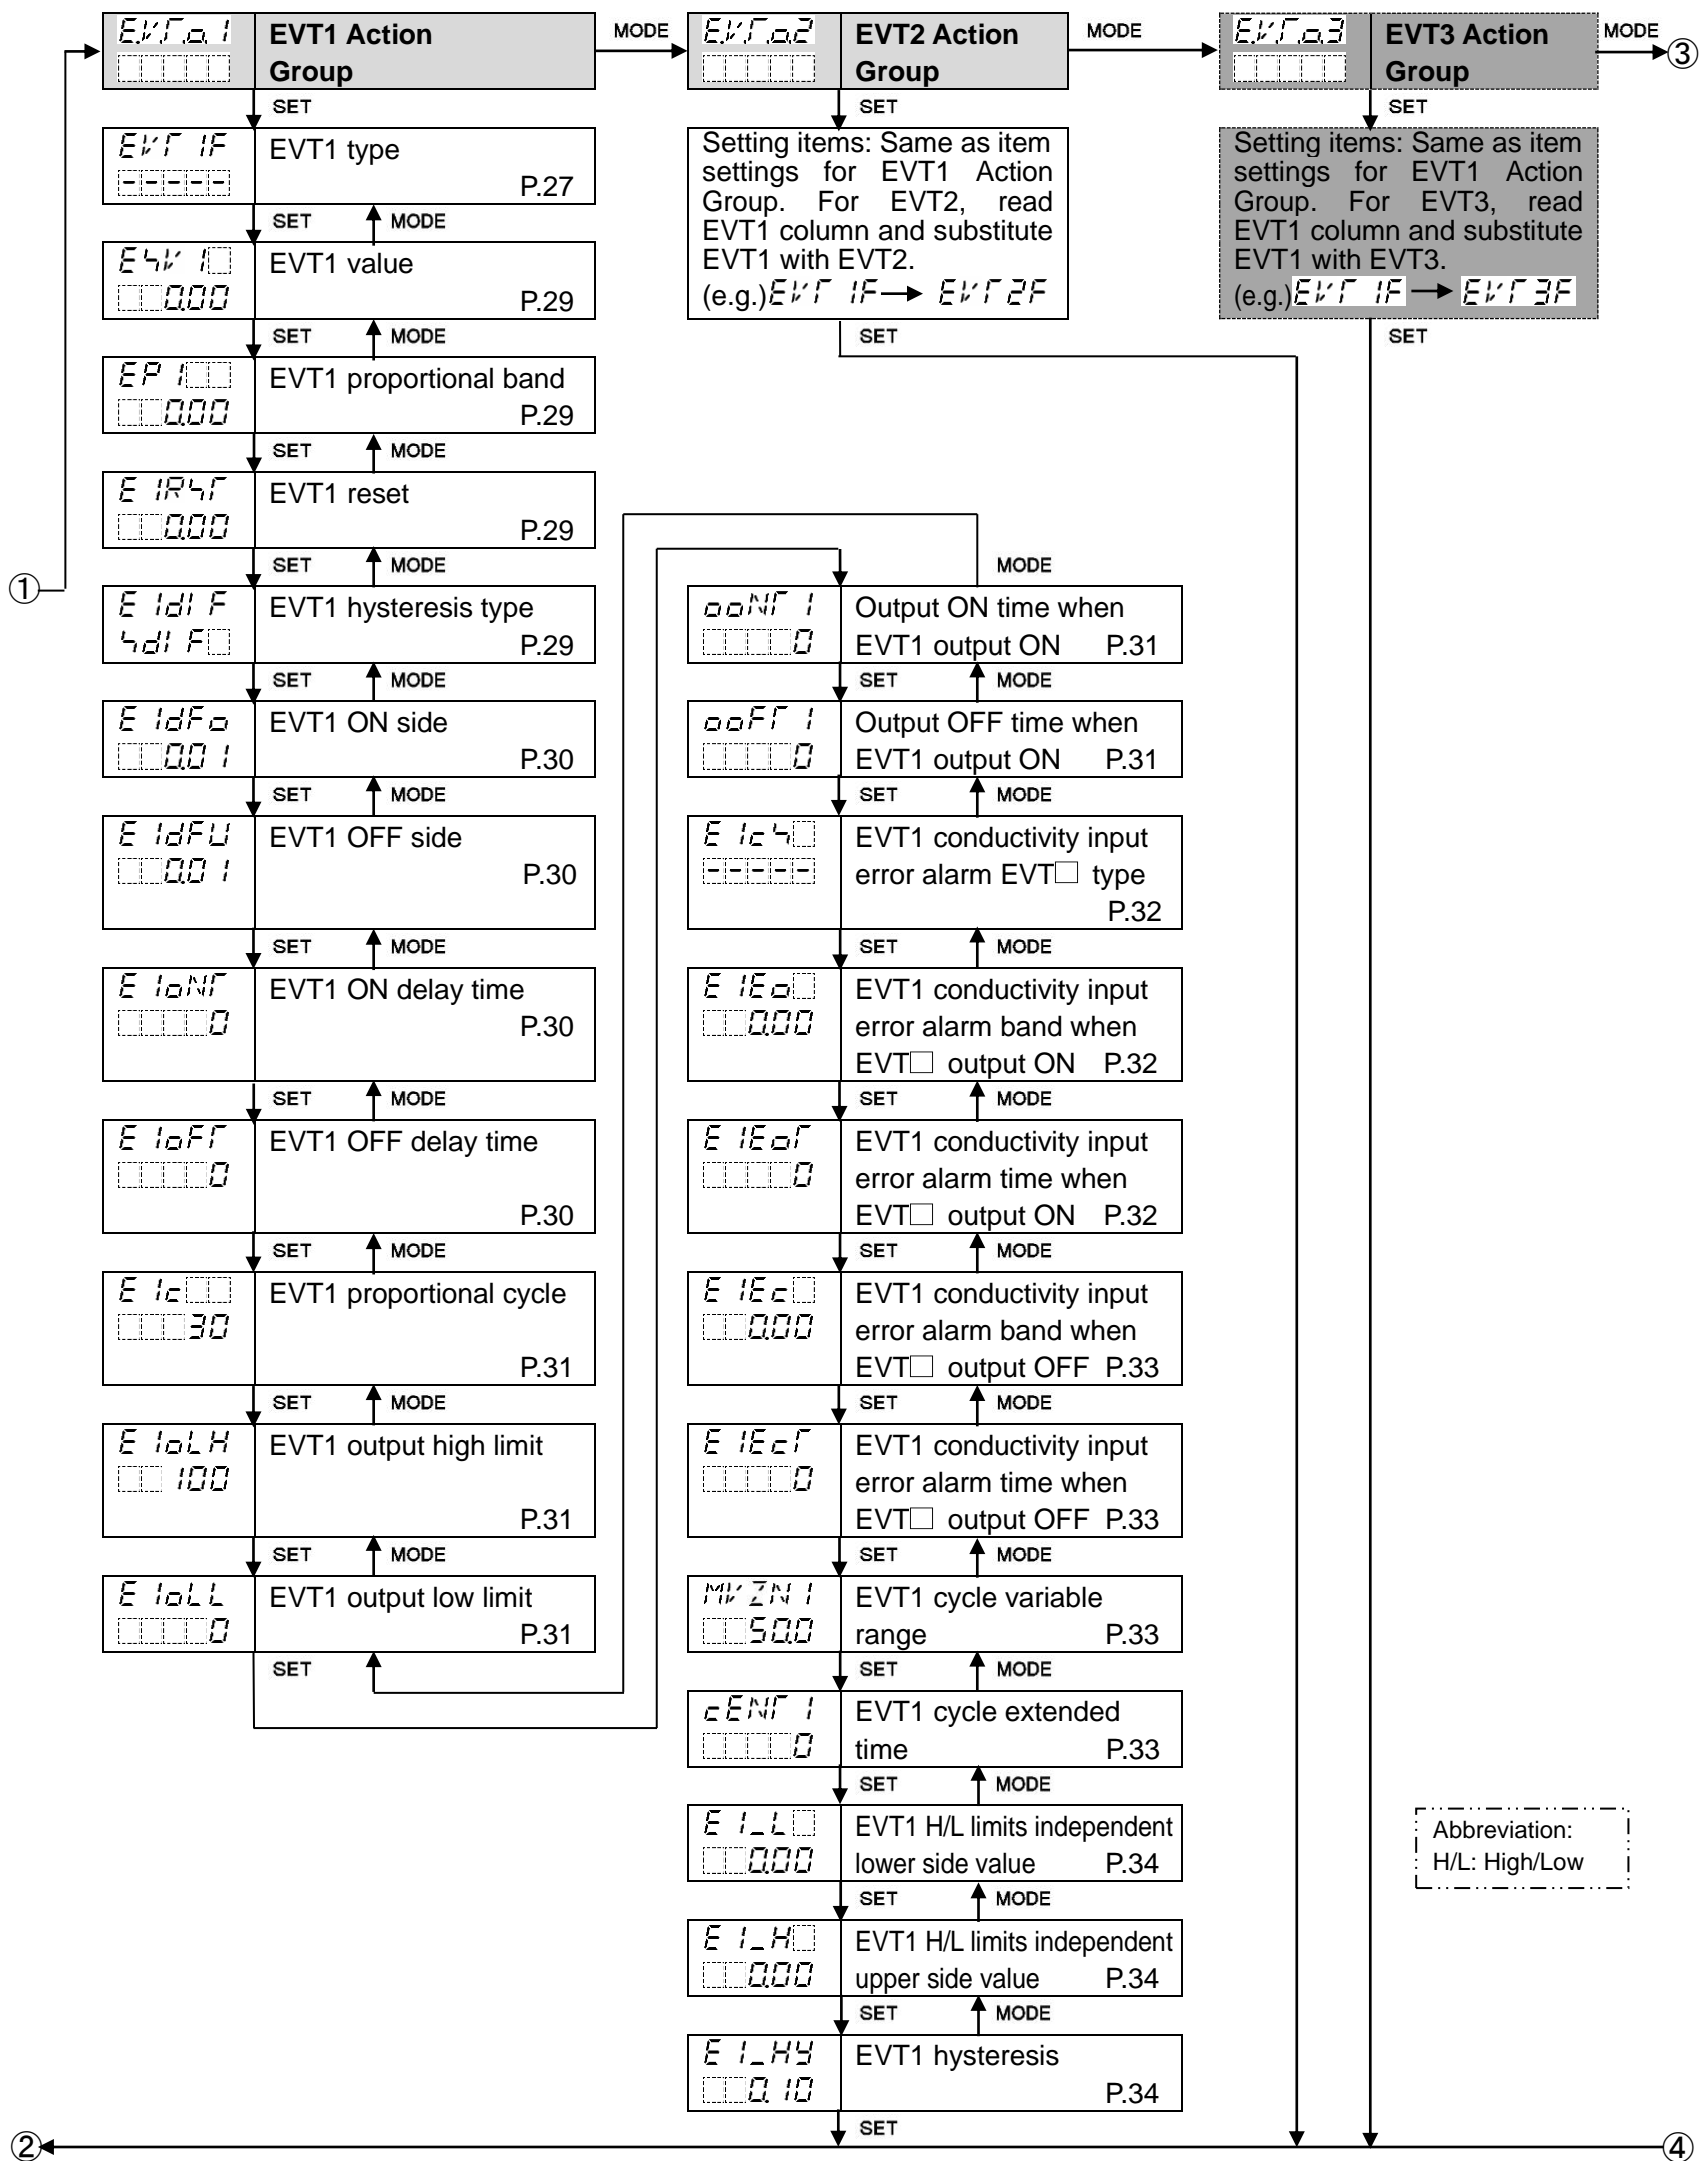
EVTo1 EVT1 Action Group
MODE
EVTo2 EVT2 Action Group
MODE
EVTo3 EVT3 Action Group
MODE ③

SET

EVT1F EVT1 type P.27
SET MODE
ESV1 0.00 EVT1 value P.29
SET MODE
EP1 0.00 EVT1 proportional band P.29
SET MODE
E1RST 0.00 EVT1 reset P.29
SET MODE
E1dIF SdIF EVT1 hysteresis type P.29
SET MODE
E1dFo 0.01 EVT1 ON side P.30
SET MODE
E1dFU 0.01 EVT1 OFF side P.30
SET MODE
E1oNT 0 EVT1 ON delay time P.30
SET MODE
E1oFT 0 EVT1 OFF delay time P.30
SET MODE
E1c 30 EVT1 proportional cycle P.31
SET MODE
E1oLH 100 EVT1 output high limit P.31
SET MODE
E1oLL 0 EVT1 output low limit P.31
SET

①

SET
Setting items: Same as item settings for EVT1 Action Group. For EVT2, read EVT1 column and substitute EVT1 with EVT2.
(e.g.) EVT1F → EVT2F
SET

SET
Setting items: Same as item settings for EVT1 Action Group. For EVT3, read EVT1 column and substitute EVT1 with EVT3.
(e.g.) EVT1F → EVT3F
SET

MODE
ooNT1 0 Output ON time when EVT1 output ON P.31
SET MODE
ooFT1 0 Output OFF time when EVT1 output ON P.31
SET MODE
E1cS EVT1 conductivity input error alarm EVT□ type P.32
SET MODE
E1Eo 0.00 EVT1 conductivity input error alarm band when EVT□ output ON P.32
SET MODE
E1EoT 0 EVT1 conductivity input error alarm time when EVT□ output ON P.32
SET MODE
E1Ec 0.00 EVT1 conductivity input error alarm band when EVT□ output OFF P.33
SET MODE
E1EcT 0 EVT1 conductivity input error alarm time when EVT□ output OFF P.33
SET MODE
MVZN1 50.0 EVT1 cycle variable range P.33
SET MODE
cENT1 0 EVT1 cycle extended time P.33
SET MODE
E1_L 0.00 EVT1 H/L limits independent lower side value P.34
SET MODE
E1_H 0.00 EVT1 H/L limits independent upper side value P.34
SET MODE
E1_HY 0.10 EVT1 hysteresis P.34
SET

Abbreviation:
H/L: High/Low

② ④